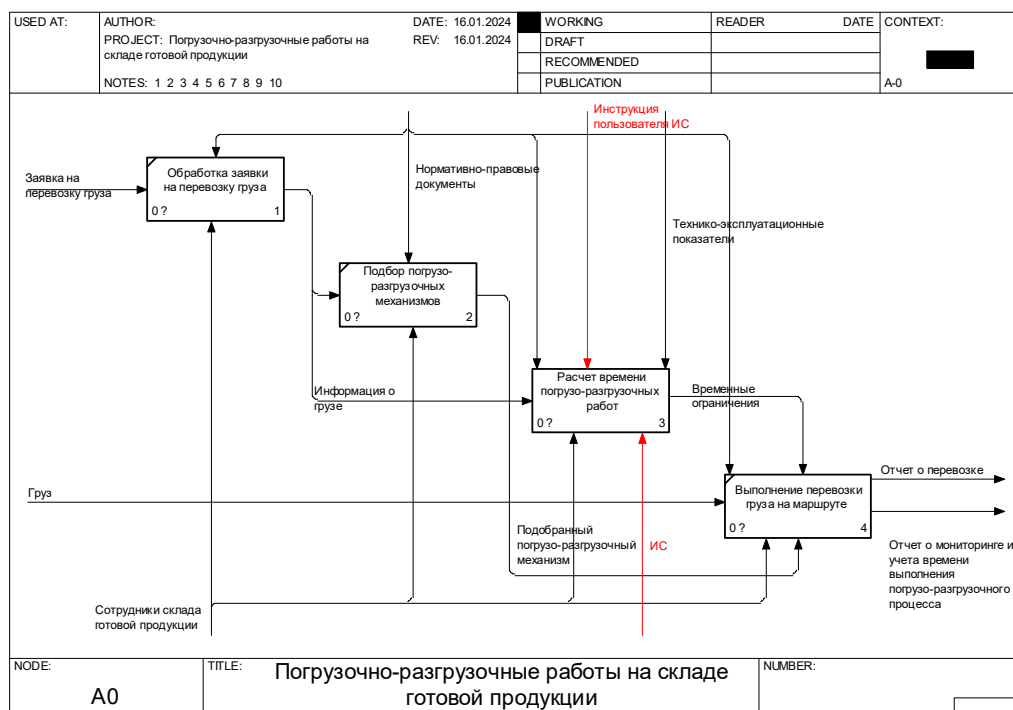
| USED AT: | AUTHOR: | DATE: 16.01.2024 | | WORKING | READER | DATE | CONTEXT: |
|---|---|---|---|---|---|---|---|
| | PROJECT: Погрузочно-разгрузочные работы на складе готовой продукции | REV: 16.01.2024 | | DRAFT | | | |
| | | | | RECOMMENDED | | | |
| | NOTES: 1 2 3 4 5 6 7 8 9 10 | | | PUBLICATION | | | A-0 |

Инструкция пользователя ИС

Заявка на перевозку груза

Обработка заявки на перевозку груза
0 ? 1

Нормативно-правовые документы

Технико-эксплуатационные показатели

Подбор погрузо-разгрузочных механизмов
0 ? 2

Информация о грузе

Расчет времени погрузо-разгрузочных работ
0 ? 3

Временные ограничения

Груз

Выполнение перевозки груза на маршруте
0 ? 4

Отчет о перевозке

Отчет о мониторинге и учета времени выполнения погрузо-разгрузочного процесса

Подобранный погрузо-разгрузочный механизм

ИС

Сотрудники склада готовой продукции

NODE: A0
TITLE: Погрузочно-разгрузочные работы на складе готовой продукции
NUMBER: